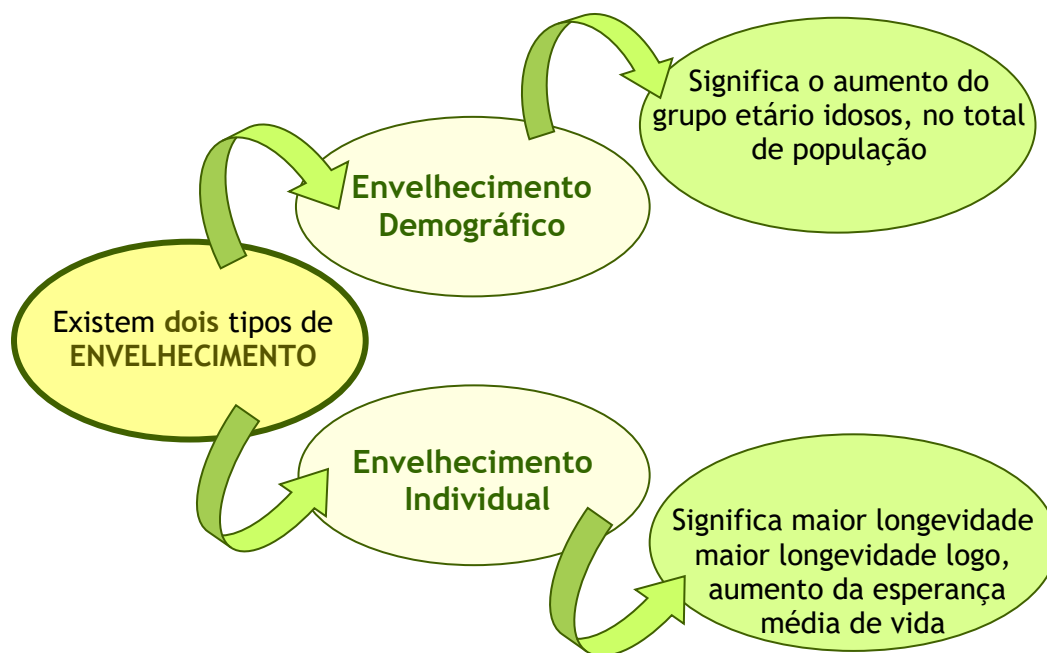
Existem dois tipos de ENVELHECIMENTO

Envelhecimento Demográfico

Significa o aumento do grupo etário idosos, no total de população

Envelhecimento Individual

Significa maior longevidade maior longevidade logo, aumento da esperança média de vida